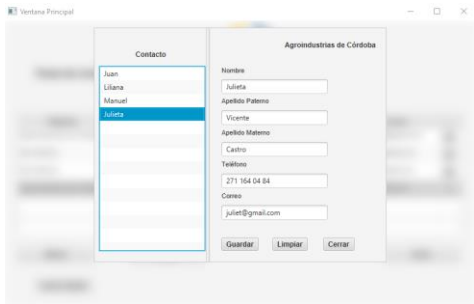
Ventana Principal

Contacto

Juan
Liliana
Manuel
Julieta

Agroindustrias de Córdoba

Nombre
Julieta
Apellido Paterno
Vicente
Apellido Materno
Castro
Teléfono
271 164 04 84
Correo
juliet@gmail.com

Guardar
Limpiar
Cerrar